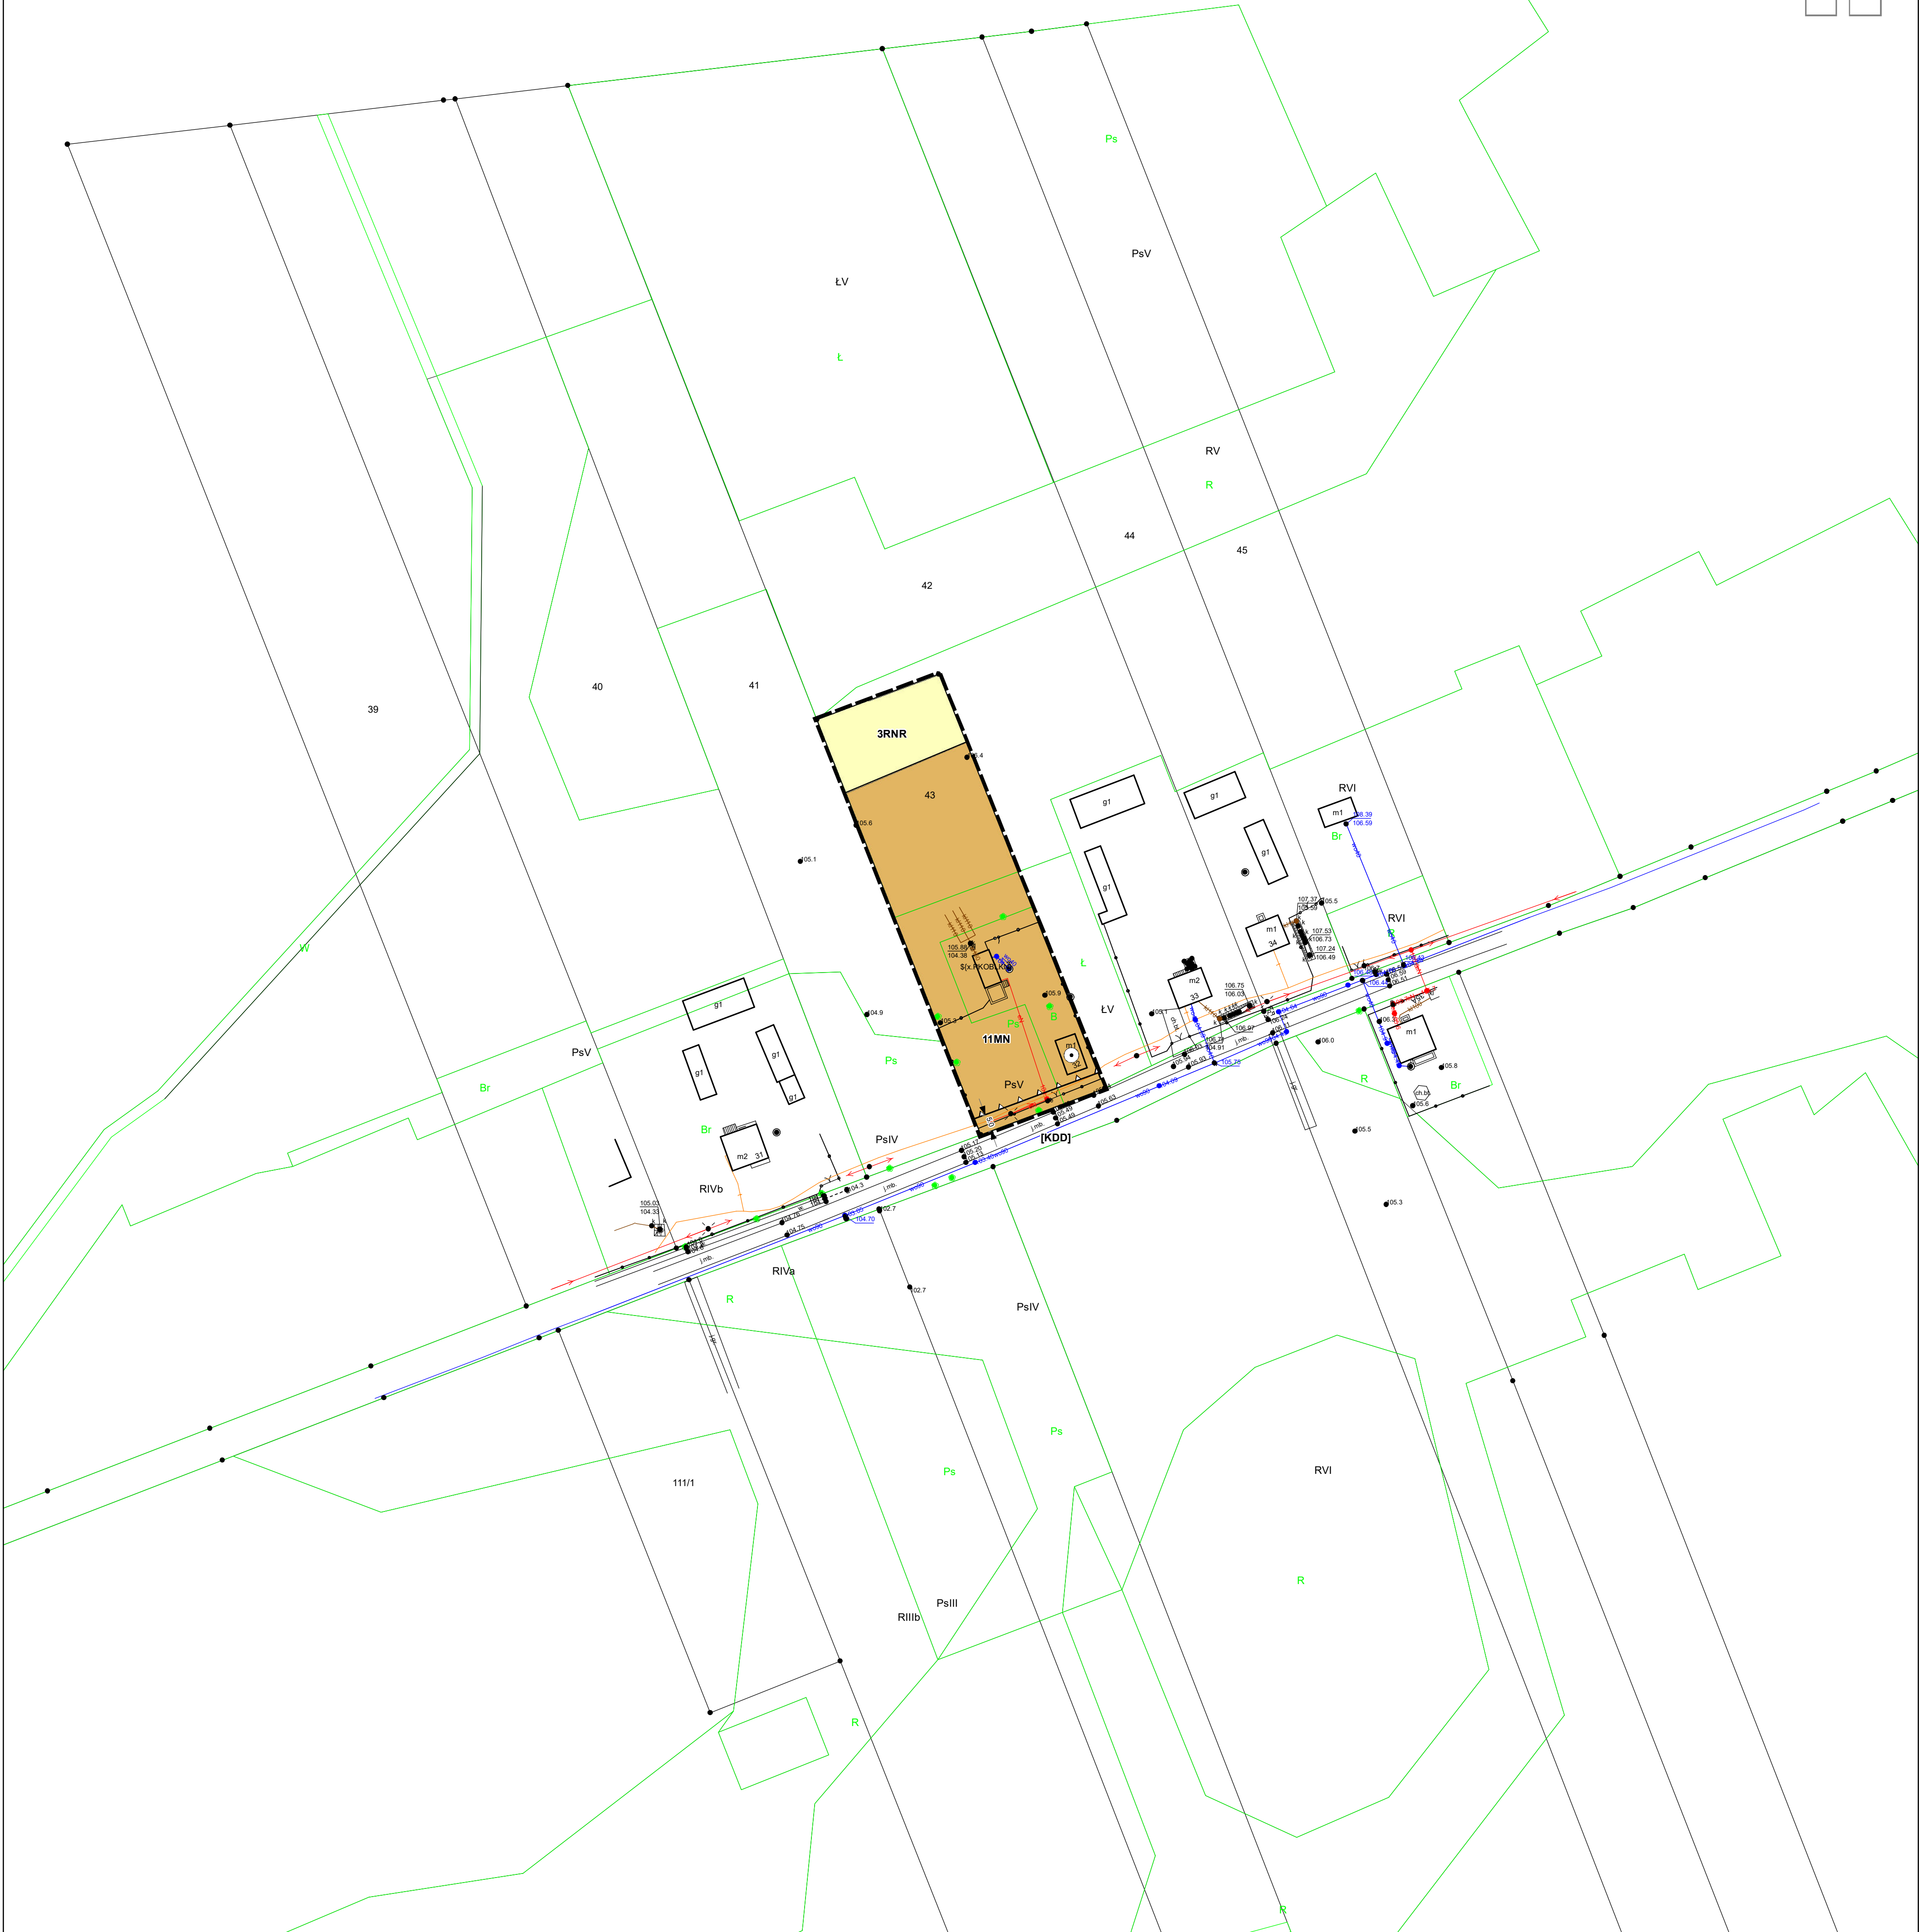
Ps
PsV
ŁV
Ł
RV
R
44
45
42
40
41
39
3RNR
43
RVI
m1
Br
g1
g1
g1
RVI
m1
34
m2
33
11MN
m1
35
PsV
ŁV
Ł
B
Ps
Ps
W
PsV
Br
g1
g1
g1
g1
Br
m2
31
PsIV
[KDD]
RIVb
RIVa
R
R
m1
Br
R
PsIV
Ps
Ps
RVI
R
111/1
PsIII
RIIIb
R
R
105.88
104.38
105.03
104.33
106.75
106.03
107.37
107.53
106.73
107.24
106.49
108.39
106.59
104.70
105.75